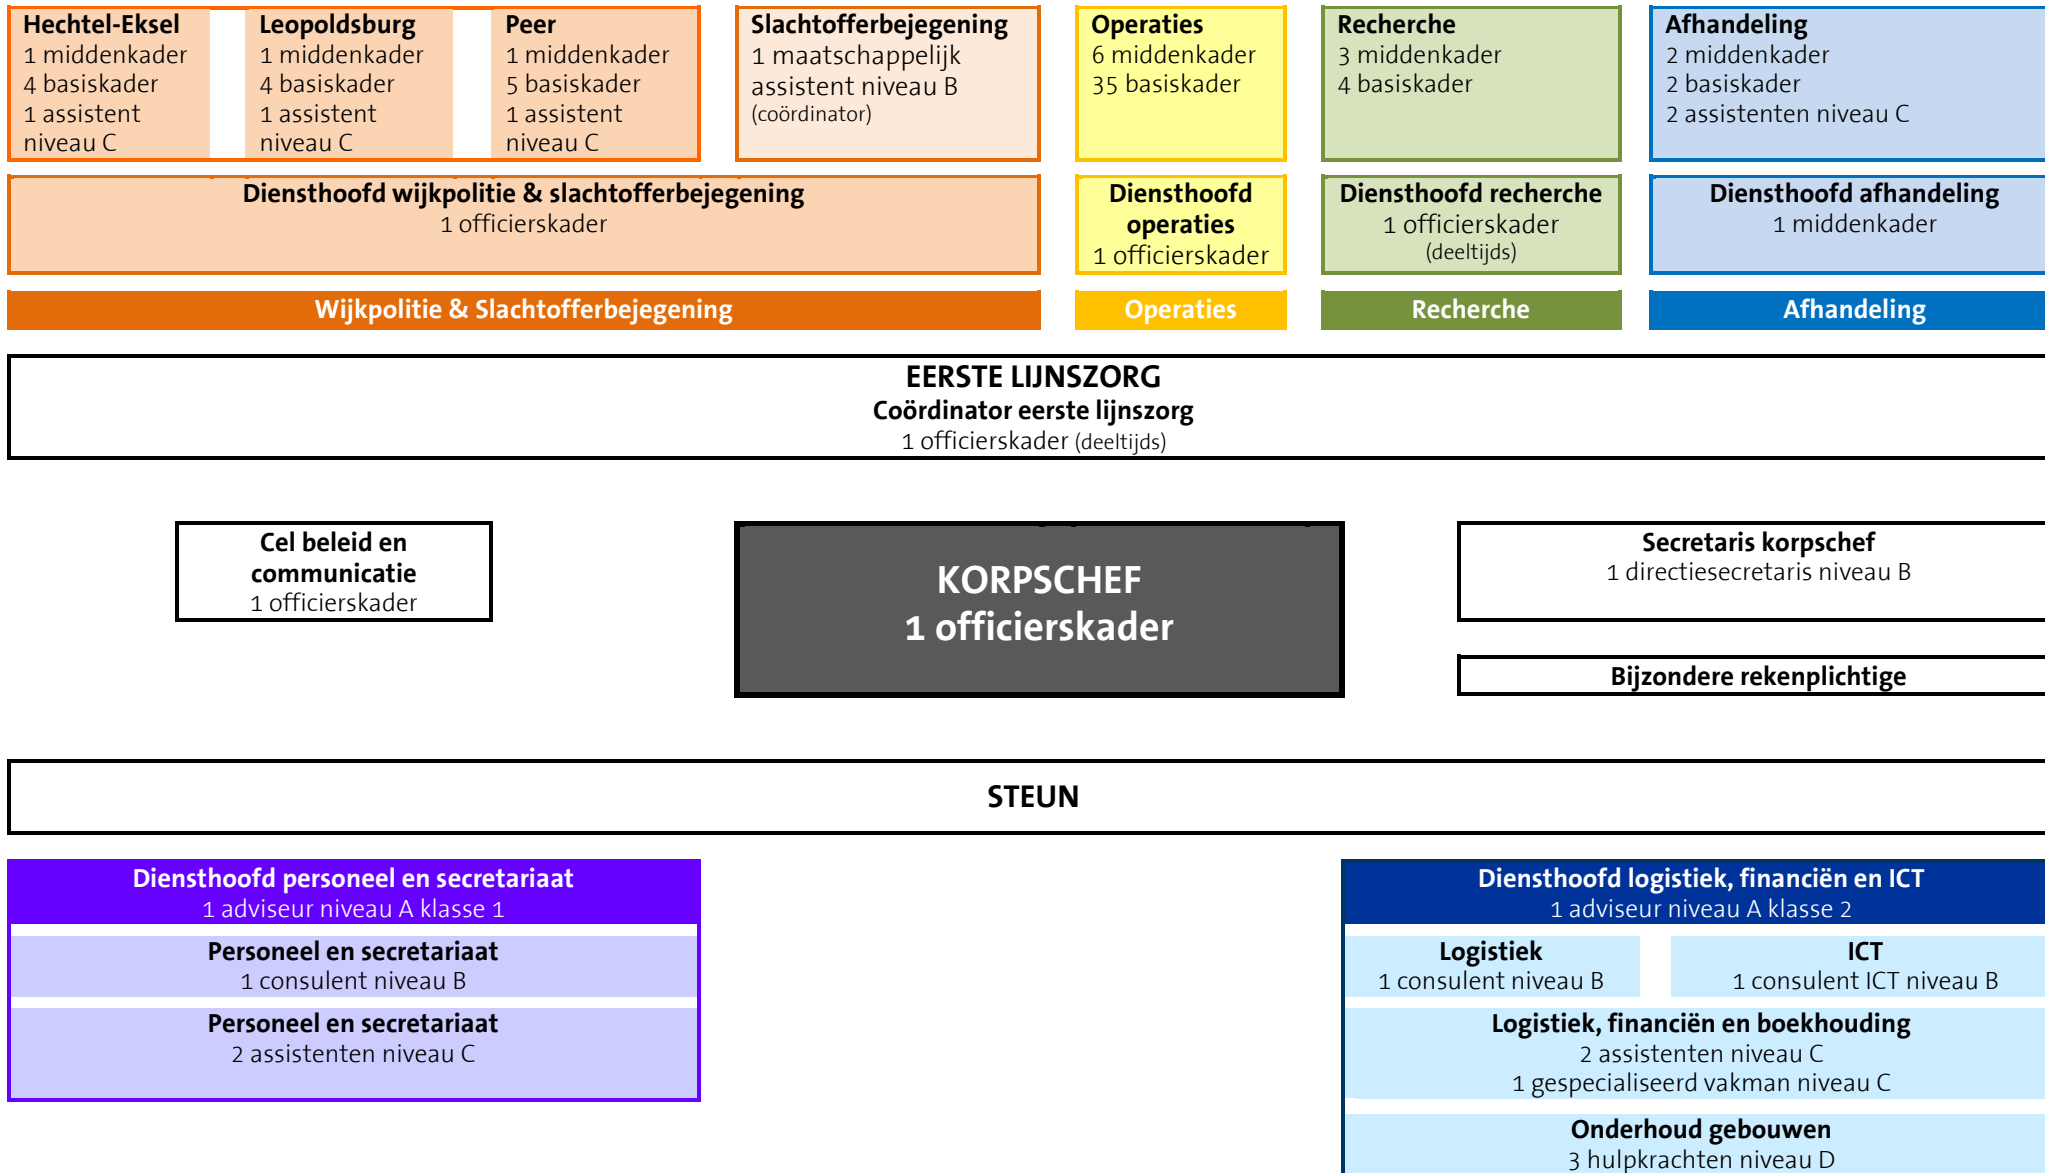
Hechtel-Eksel
1 middenkader
4 basiskader
1 assistent niveau C

Leopoldsburg
1 middenkader
4 basiskader
1 assistent niveau C

Peer
1 middenkader
5 basiskader
1 assistent niveau C

Slachtofferbejegening
1 maatschappelijk assistent niveau B
(coördinator)

Operaties
6 middenkader
35 basiskader

Recherche
3 middenkader
4 basiskader

Afhandeling
2 middenkader
2 basiskader
2 assistenten niveau C

Diensthoofd wijkpolitie & slachtofferbejegening
1 officierskader

Diensthoofd operaties
1 officierskader

Diensthoofd recherche
1 officierskader
(deeltijds)

Diensthoofd afhandeling
1 middenkader

Wijkpolitie & Slachtofferbejegening

Operaties

Recherche

Afhandeling

EERSTE LIJNSZORG
Coördinator eerste lijnszorg
1 officierskader (deeltijds)

Cel beleid en communicatie
1 officierskader

KORPSCHEF
1 officierskader

Secretaris korpschef
1 directiesecretaris niveau B

Bijzondere rekenplichtige

STEUN

Diensthoofd personeel en secretariaat
1 adviseur niveau A klasse 1

Personeel en secretariaat
1 consulent niveau B

Personeel en secretariaat
2 assistenten niveau C

Diensthoofd logistiek, financiën en ICT
1 adviseur niveau A klasse 2

Logistiek
1 consulent niveau B

ICT
1 consulent ICT niveau B

Logistiek, financiën en boekhouding
2 assistenten niveau C
1 gespecialiseerd vakman niveau C

Onderhoud gebouwen
3 hulpkrachten niveau D